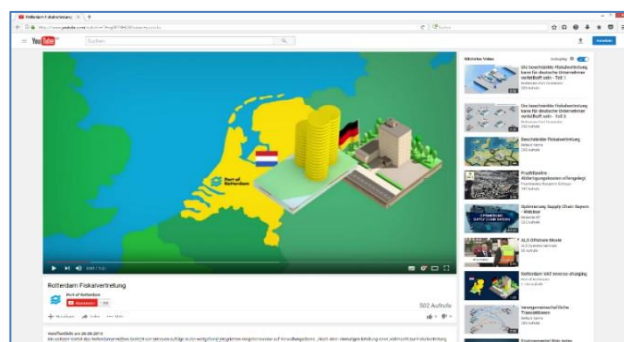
Rotterdam Fiskalvertretung

YouTube

Port of Rotterdam

Nächstes Video

Autoplay

Die bewährteste Fiskalvertretung

Die bewährteste Fiskalvertretung

Bewährte Fiskalvertretung

Fiskalbüro Abfertigungsberatung

Optimierung Supply Chain

ALS Offshore

Rotterdam VAT reverse charging

Intragemeinschaftliche Transaktionen

Rotterdam Fiskalvertretung

Port of Rotterdam

502 Aufrufe

Veröffentlicht am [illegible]

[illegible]